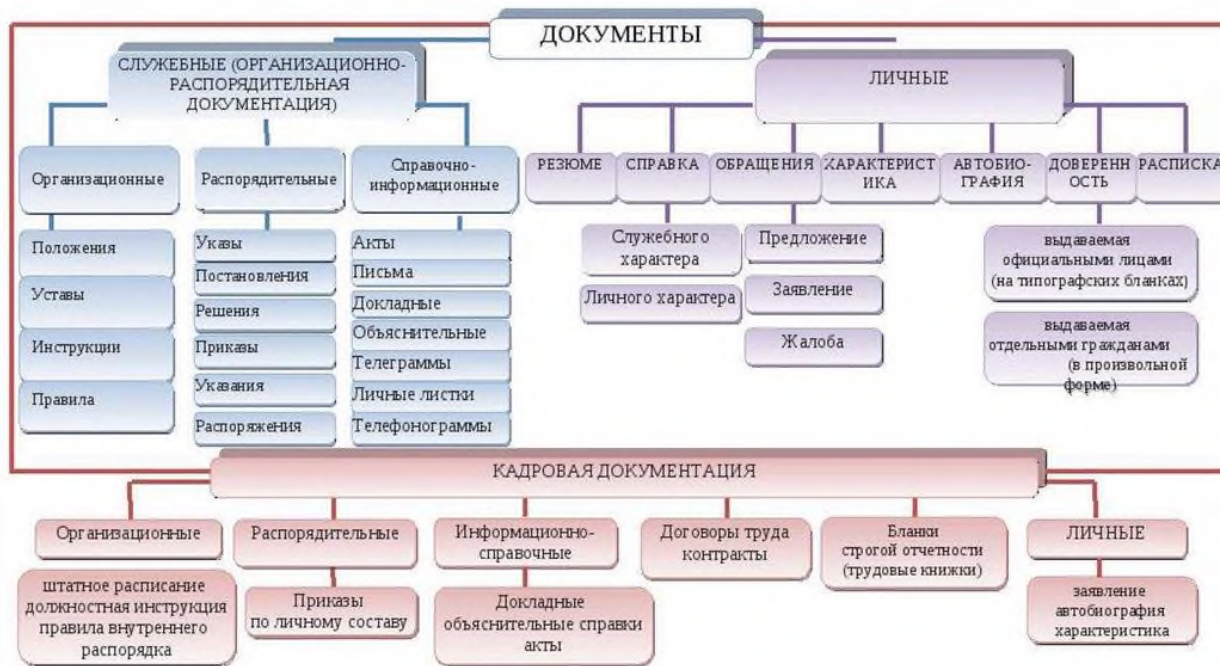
ДОКУМЕНТЫ

СЛУЖЕБНЫЕ (ОРГАНИЗАЦИОННО-РАСПОРЯДИТЕЛЬНАЯ ДОКУМЕНТАЦИЯ)

Организационные

Положения

Уставы

Инструкции

Правила

Распорядительные

Указы

Постановления

Решения

Приказы

Указания

Распоряжения

Справочно-информационные

Акты

Письма

Докладные

Объяснительные

Телеграммы

Личные листки

Телефонограммы

ЛИЧНЫЕ

РЕЗЮМЕ

СПРАВКА

Служебного характера

Личного характера

ОБРАЩЕНИЯ

Предложение

Заявление

Жалоба

ХАРАКТЕРИСТИКА

АВТОБИОГРАФИЯ

ДОВЕРЕННОСТЬ

выдаваемая официальными лицами (на типографских бланках)

выдаваемая отдельными гражданами (в произвольной форме)

РАСПИСКА

КАДРОВАЯ ДОКУМЕНТАЦИЯ

Организационные

штатное расписание должностная инструкция правила внутреннего распорядка

Распорядительные

Приказы по личному составу

Информационно-справочные

Докладные объяснительные справки акты

Договоры труда контракты

Бланки строгой отчетности (трудовые книжки)

ЛИЧНЫЕ

заявление автобиография характеристика